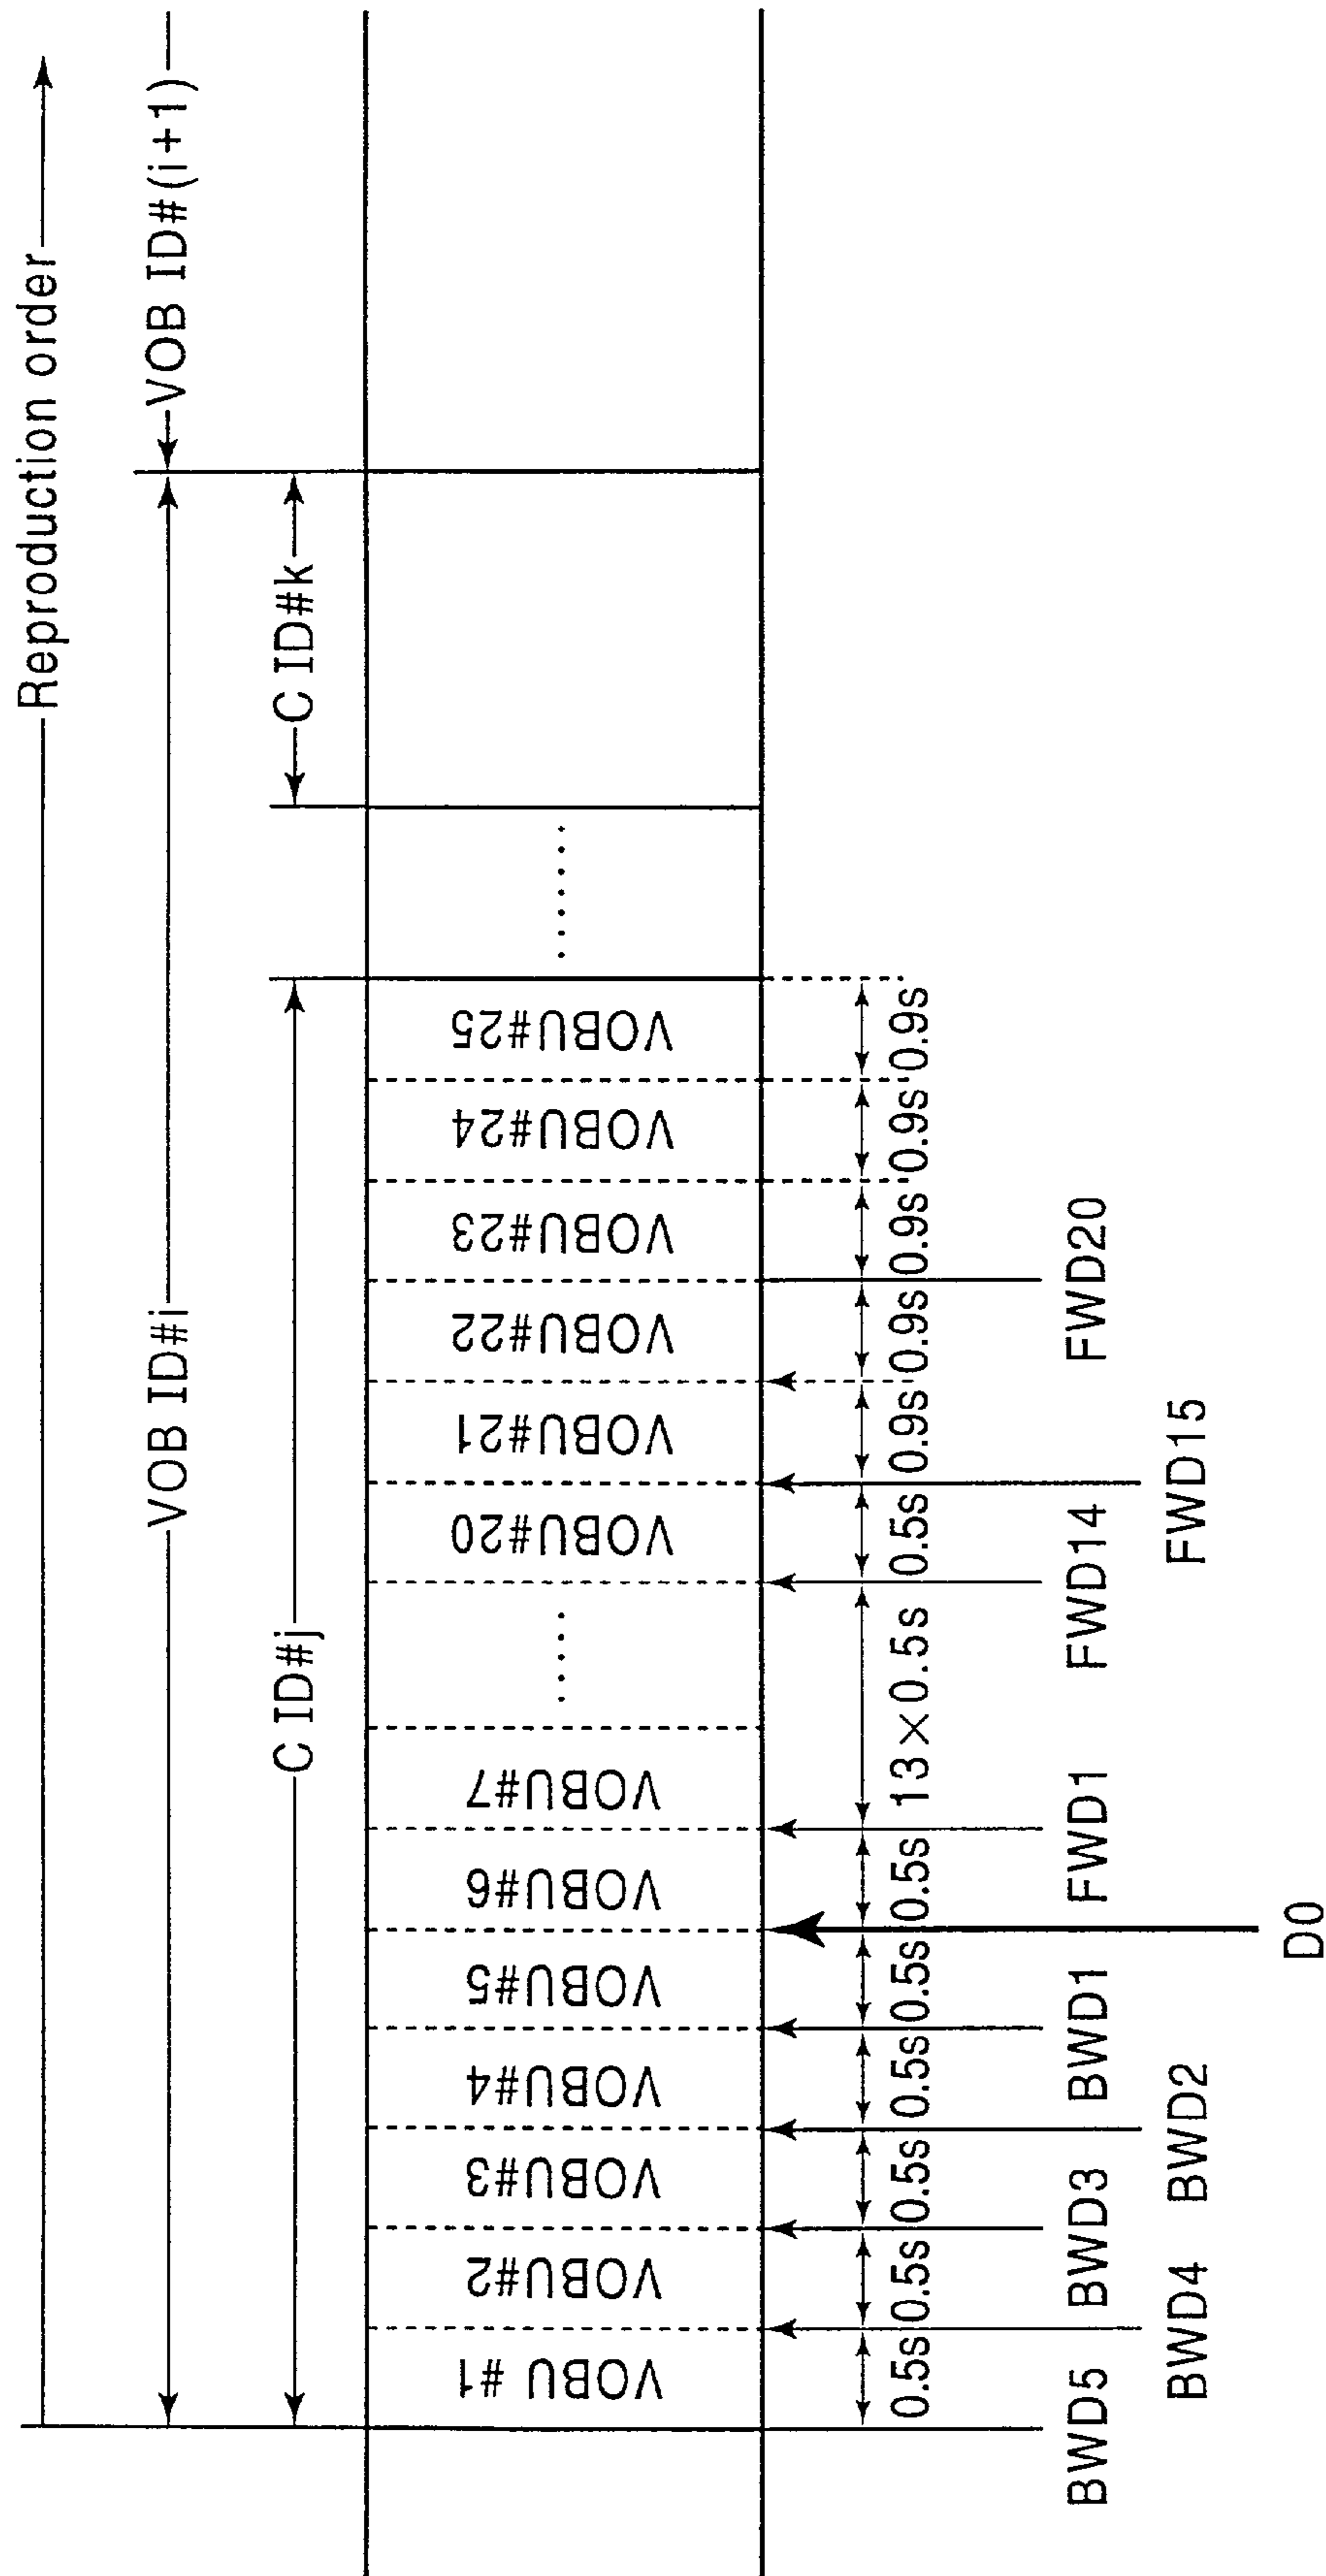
Reproduction order

VOB ID#i

VOB ID#(i+1)

C ID#j

C ID#k

VOBU #1
VOBU#2
VOBU#3
VOBU#4
VOBU#5
VOBU#6
VOBU#7
......
VOBU#20
VOBU#21
VOBU#22
VOBU#23
VOBU#24
VOBU#25
......

0.5s
0.5s
0.5s
0.5s
0.5s
0.5s
$13 \times 0.5$ s
0.5s
0.9s
0.9s
0.9s
0.9s
0.9s

BWD5
BWD4
BWD3
BWD2
BWD1
D0
FWD1
FWD14
FWD15
FWD20